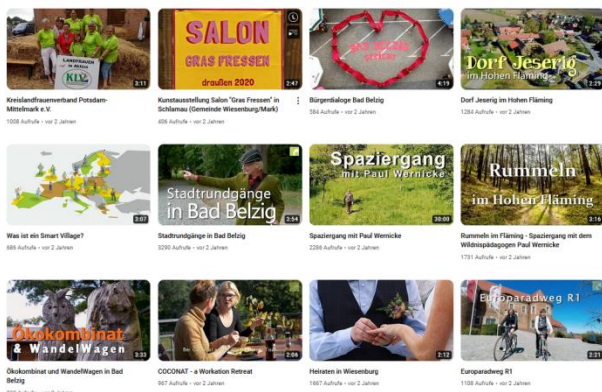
LANDFRAUEN
KLV
2:11
Kreislandfrauenverband Potsdam-Mittelmark e.V.
1008 Aufrufe • vor 2 Jahren

SALON
GRAS FRESSEN
draußen 2020
2:47
Kunstausstellung Salon "Gras Fressen" in Schlamau (Gemeinde Wiesenburg/Mark)
606 Aufrufe • vor 2 Jahren

4:19
Bürgerdialoge Bad Belzig
584 Aufrufe • vor 2 Jahren

Dorf Jeserig
im Hohen Fläming
2:29
Dorf Jeserig im Hohen Fläming
1284 Aufrufe • vor 2 Jahren

2:07
Was ist ein Smart Village?
686 Aufrufe • vor 2 Jahren

Stadtrundgänge
in Bad Belzig
3:54
Stadtrundgänge in Bad Belzig
3290 Aufrufe • vor 2 Jahren

Spaziergang
mit Paul Wernicke
30:00
Spaziergang mit Paul Wernicke
2286 Aufrufe • vor 2 Jahren

Rummeln
im Hohen Fläming
3:16
Rummeln im Fläming - Spaziergang mit dem Wildnispädagogen Paul Wernicke
1731 Aufrufe • vor 2 Jahren

Ökokombinat
& WandelWagen
3:33
Ökokombinat und WandelWagen in Bad Belzig

2:08
COCONAT - a Workation Retreat
967 Aufrufe • vor 2 Jahren

2:12
Heiraten in Wiesenburg
1667 Aufrufe • vor 2 Jahren

Europaradweg R1
2:21
Europaradweg R1
1108 Aufrufe • vor 2 Jahren